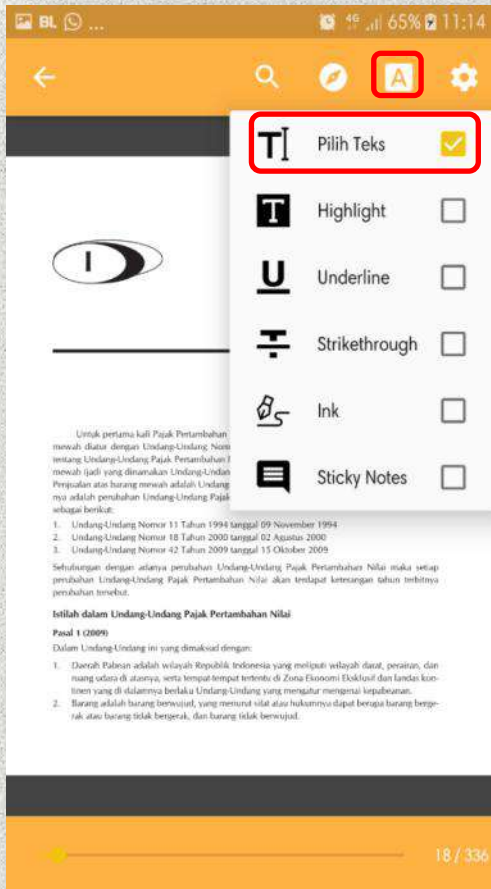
BL ... 4G 65% 11:14

A

Pilih Teks

Highlight

Underline

Strikethrough

Ink

Sticky Notes

I

Untuk pertama kali Pajak Pertambahan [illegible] mewah diatur dengan Undang-Undang Nom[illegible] tentang Undang-Undang Pajak Pertambahan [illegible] mewah ijadi yang dinamakan Undang-Undan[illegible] Penjualan atas barang mewah adalah Undang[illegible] nya adalah perubahan Undang-Undang Pajak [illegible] sebagai berikut:

1. Undang-Undang Nomor 11 Tahun 1994 tanggal 09 November 1994
2. Undang-Undang Nomor 18 Tahun 2000 tanggal 02 Agustus 2000
3. Undang-Undang Nomor 42 Tahun 2009 tanggal 15 Oktober 2009

Sehubungan dengan adanya perubahan Undang-Undang Pajak Pertambahan Nilai maka setiap perubahan Undang-Undang Pajak Pertambahan Nilai akan terdapat keterangan tahun terbitnya perubahan tersebut.

Istilah dalam Undang-Undang Pajak Pertambahan Nilai

Pasal 1 (2009)

Dalam Undang-Undang ini yang dimaksud dengan:

1. Daerah Pabean adalah wilayah Republik Indonesia yang meliputi wilayah darat, perairan, dan ruang udara di atasnya, serta tempat-tempat tertentu di Zona Ekonomi Eksklusif dan landas kontinen yang di dalamnya berlaku Undang-Undang yang mengatur mengenai kepabeanan.
2. Barang adalah barang berwujud, yang menurut sifat atau hukumnya dapat berupa barang bergerak atau barang tidak bergerak, dan barang tidak berwujud.

18 / 336